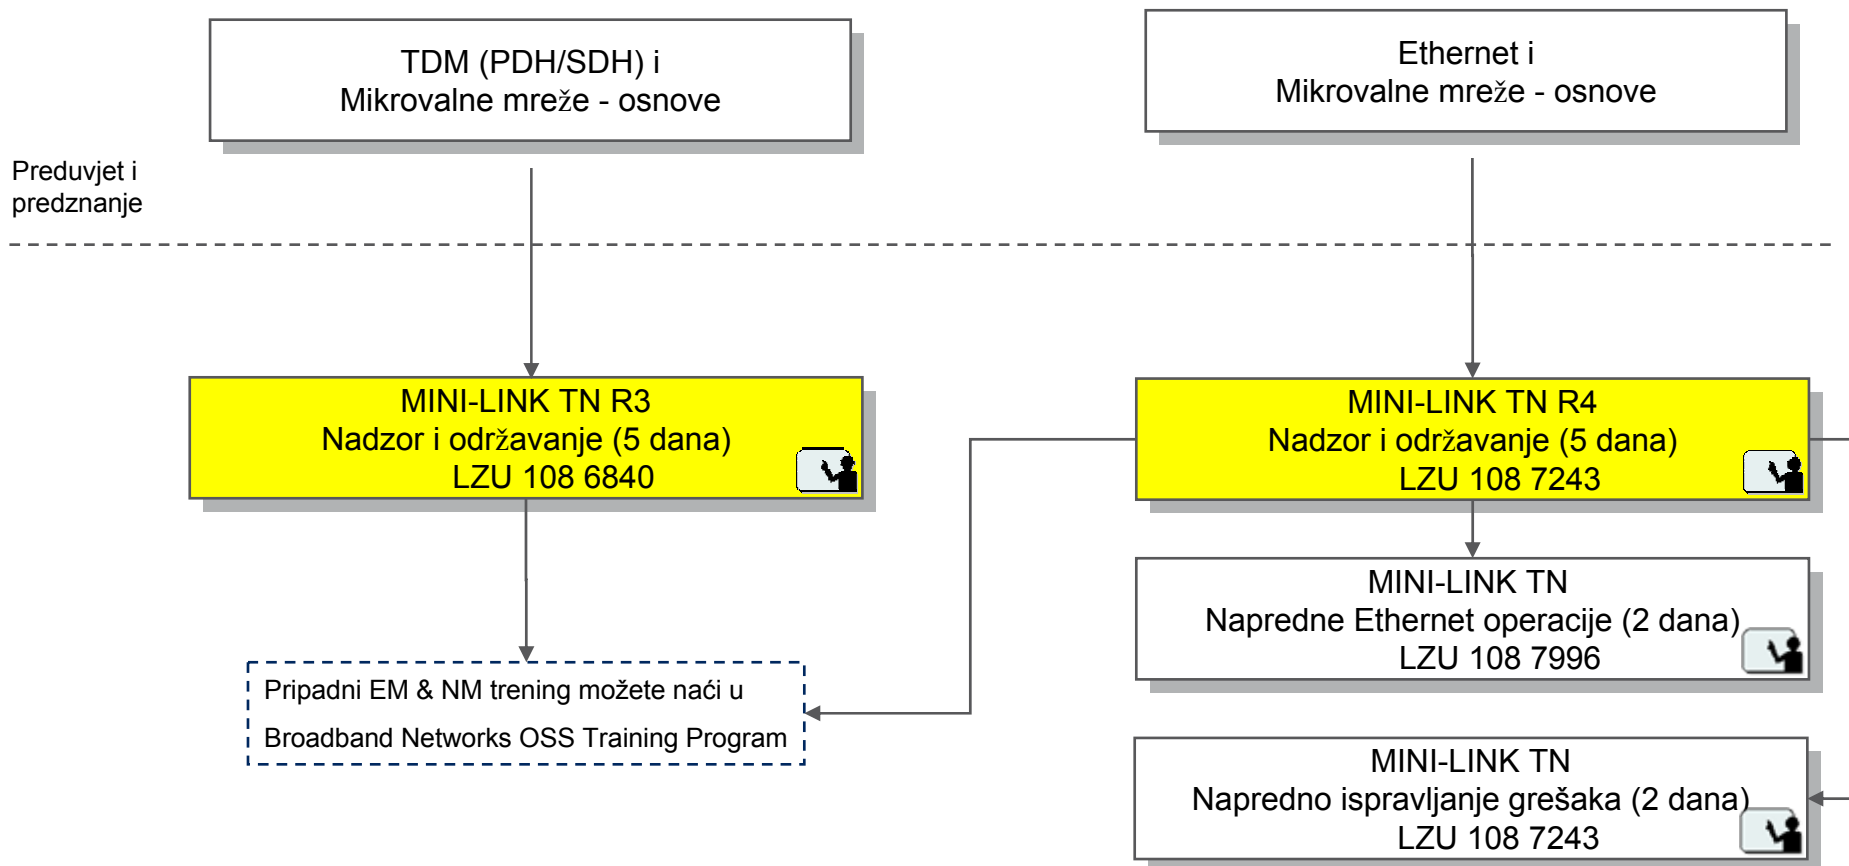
TDM (PDH/SDH) i
Mikrovalne mreže - osnove

Ethernet i
Mikrovalne mreže - osnove

Preduvjet i predznanje

MINI-LINK TN R3
Nadzor i održavanje (5 dana)
LZU 108 6840

MINI-LINK TN R4
Nadzor i održavanje (5 dana)
LZU 108 7243

MINI-LINK TN
Napredne Ethernet operacije (2 dana)
LZU 108 7996

Pripadni EM & NM trening možete naći u
Broadband Networks OSS Training Program

MINI-LINK TN
Napredno ispravljanje grešaka (2 dana)
LZU 108 7243